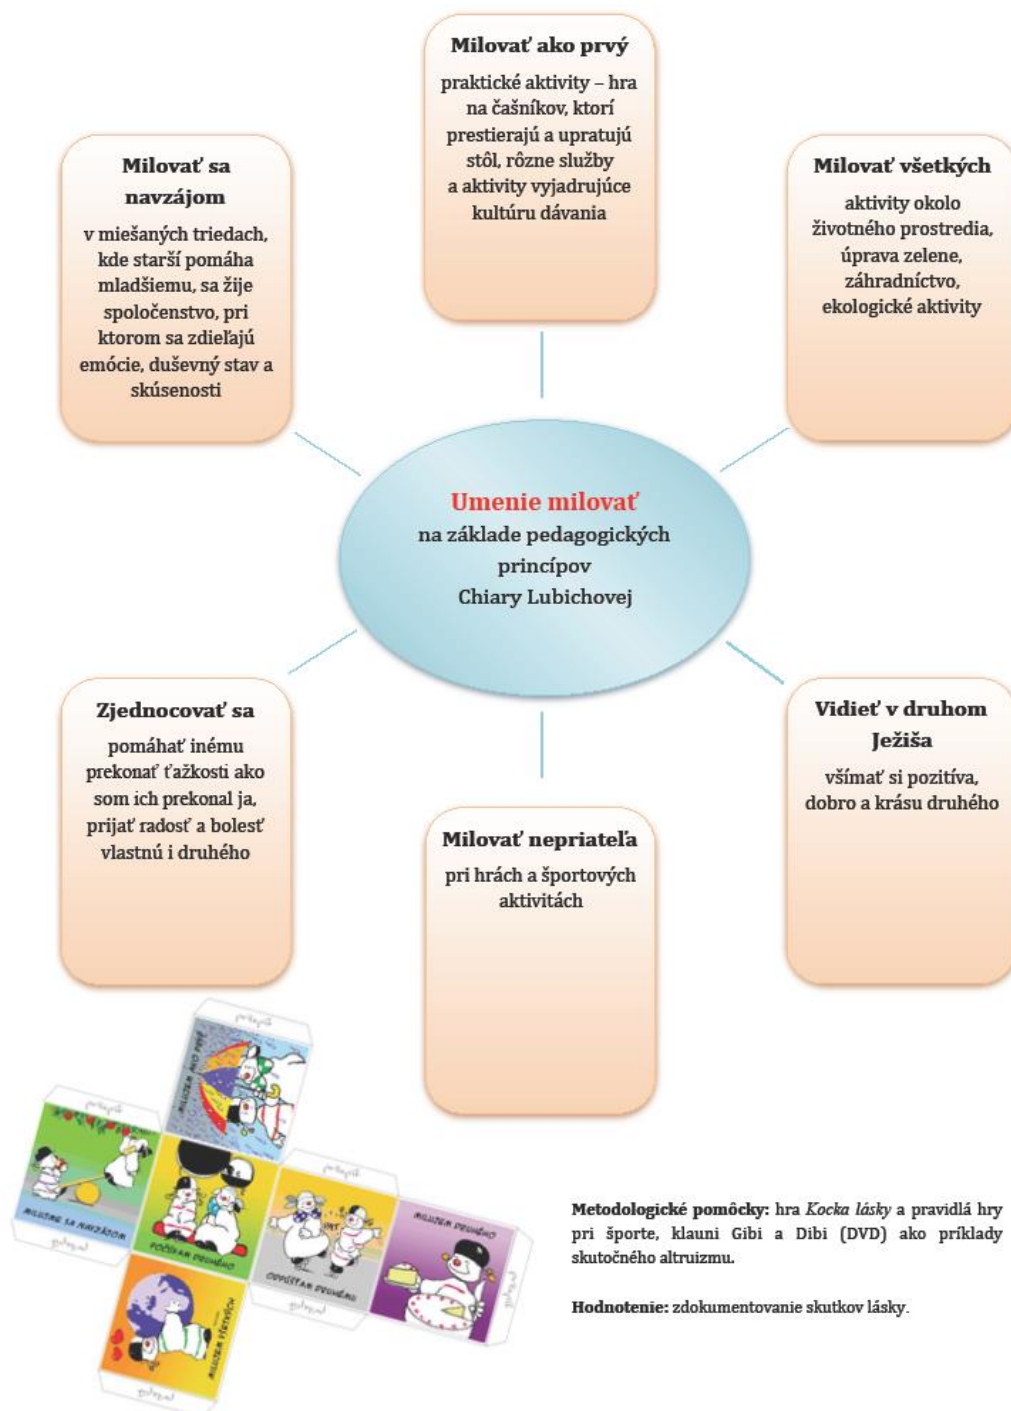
Milovať ako prvý
praktické aktivity – hra na čašníkov, ktorí prestierajú a upratujú stôl, rôzne služby a aktivity vyjadrujúce kultúru dávania

Milovať sa navzájom
v miešaných triedach, kde starší pomáha mladšiemu, sa žije spoločenstvo, pri ktorom sa zdieľajú emócie, duševný stav a skúsenosti

Milovať všetkých
aktivity okolo životného prostredia, úprava zelene, záhradníctvo, ekologické aktivity

Umenie milovať
na základe pedagogických princípov Chiary Lubichovej

Zjednocovať sa
pomáhať inému prekonať ťažkosti ako som ich prekonal ja, prijať radosť a bolesť vlastnú i druhého

Vidieť v druhom Ježiša
všímať si pozitíva, dobro a krásu druhého

Milovať nepriateľa
pri hrách a športových aktivitách

MILUJEM AKO PRVÝ
MILUJME SA NAVZÁJOM
POČÚVAM DRUHÉHO
ODPÚŠŤAM DRUHÉMU
MILUJEM DRUHÉHO
MILUJEM VŠETKÝCH

Metodologické pomôcky: hra Kocka lásky a pravidlá hry pri športe, klauni Gibi a Dibi (DVD) ako príklady skutočného altruizmu.

Hodnotenie: zdokumentovanie skutkov lásky.